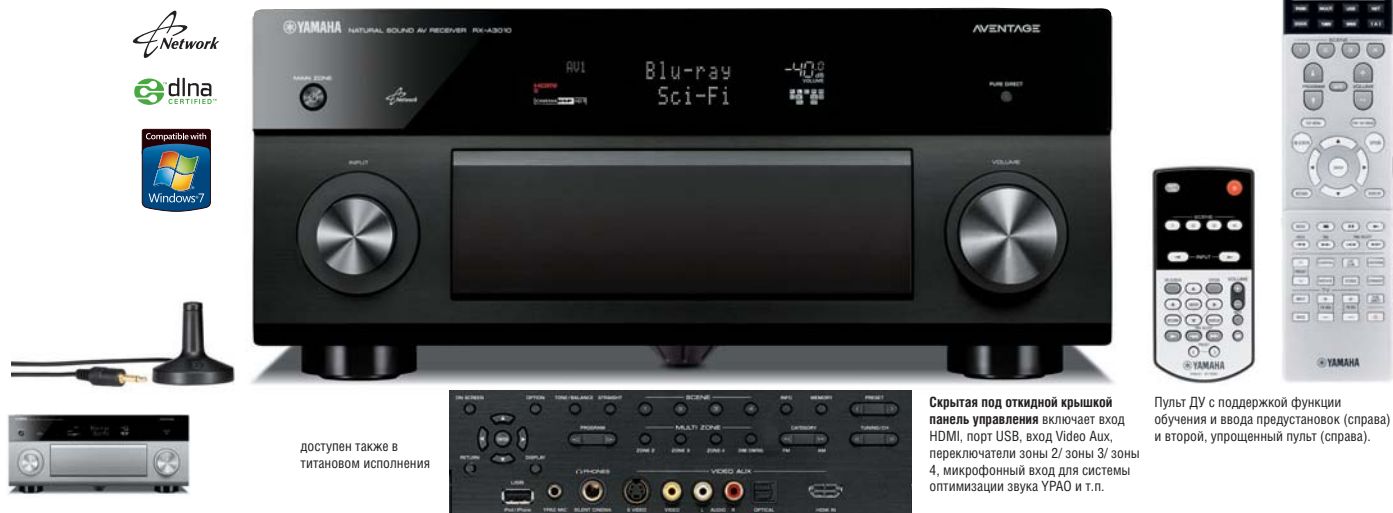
Network

dlna CERTIFIED

Compatible with Windows 7

YAMAHA NATURAL SOUND AV RECEIVER RX-A3010

AVENTAGE

MAIN ZONE

AV1

Blu-ray

Sci-Fi

-40.0 dB VOLUME

PURE DIRECT

INPUT

VOLUME

ON SCREEN OPTION TONE/BALANCE STRAIGHT SCENE INFO MEMORY PRESET

PROGRAM MULTI ZONE CATEGORY TUNING/CH

RETURN DISPLAY ZONE 2 ZONE 3 ZONE 4 ZONE CNTRL FM AM

PHONES VIDEO AUX

USB iPod/iPhone YPAO MIC SILENT CINEMA S VIDEO VIDEO L AUDIO R OPTICAL HDMI IN

доступен также в титановом исполнения

**Скрытая под откидной крышкой панель управления** включает вход HDMI, порт USB, вход Video Aux, переключатели зоны 2/ зоны 3/ зоны 4, микрофонный вход для системы оптимизации звука YPAO и т.п.

Пульт ДУ с поддержкой функции обучения и ввода предустановок (справа) и второй, упрощенный пульт (справа).

SCENE

INPUT

VOLUME

YAMAHA

YAMAHA